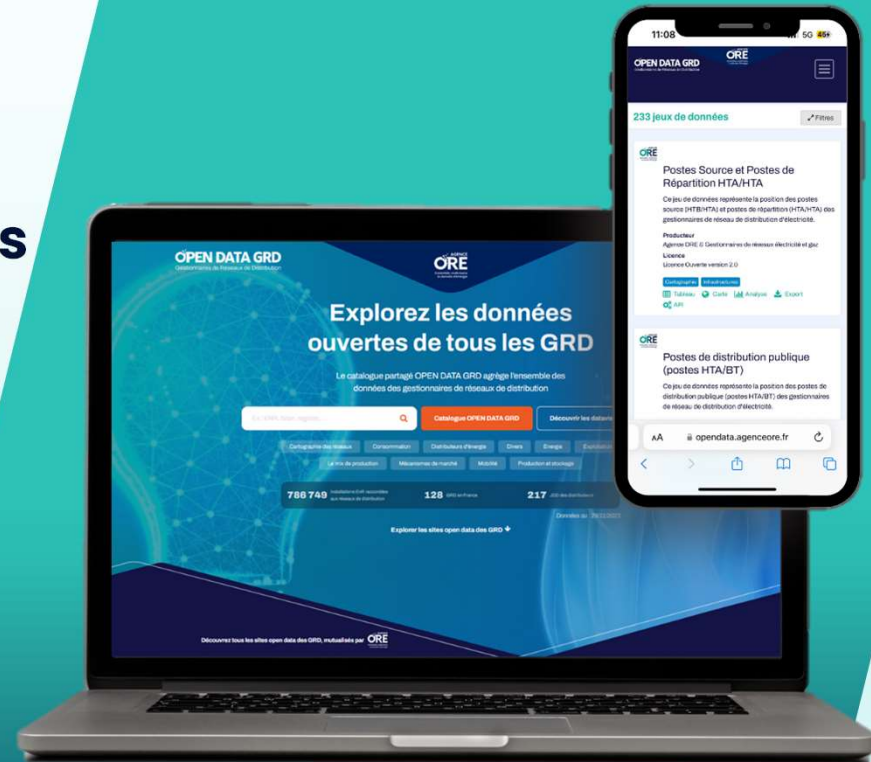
s

OPEN DATA GRD
Gestionnaires de Réseaux de Distribution

ORE

Explorez les données ouvertes de tous les GRD

Le catalogue partagé OPEN DATA GRD agrège l'ensemble des données des gestionnaires de réseaux de distribution

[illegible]

Catalogue OPEN DATA GRD

Découvrir les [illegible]

Cartographie des réseaux | Consommation | Distributeurs d'énergie | Divers | Energie | Exploitation | Le mix de production | Mécanismes de marché | Mobilité | Production et stockage

786 749 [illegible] | 128 GRD en France | 217 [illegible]

Données au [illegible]

Explorer les sites open data des GRD

Découvrez tous les sites open data des GRD, mutualisés par ORE

11:08
5G 45

OPEN DATA GRD
ORE

233 jeux de données
Filtres

ORE
Postes Source et Postes de Répartition HTA/HTA
Ce jeu de données représente la position des postes source (HTB/HTA) et postes de répartition (HTA/HTA) des gestionnaires de réseau de distribution d'électricité.
Producteur
Agence ORE & Gestionnaires de réseaux électricité et gaz
Licence
Licence Ouverte version 2.0
Cartographie | Infrastructures
Tableau | Carte | Analyse | Export
API

ORE
Postes de distribution publique (postes HTA/BT)
Ce jeu de données représente la position des postes de distribution publique (postes HTA/BT) des gestionnaires de réseau de distribution d'électricité.

AA opendata.agenceore.fr